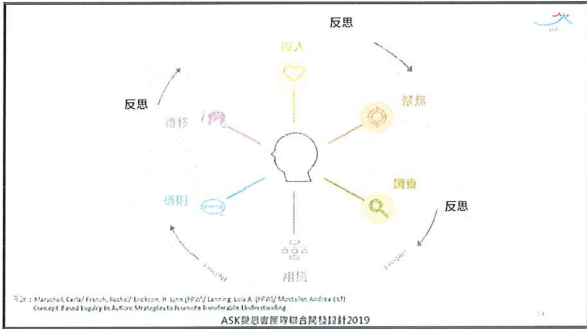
反思

投入

聚焦

反思

調查

反思

遷移

闡明

組織

引自：Marschall, Carla/ French, Rachel/ Erickson, H. Lynn (FRW)/ Lanning, Lois A. (FRW)/ Mestaller, Andrea (ILT)
Concept-Based Inquiry In Action: Strategies to Promote Transferable Understanding

ASK提思實踐與混合閱發設計2019